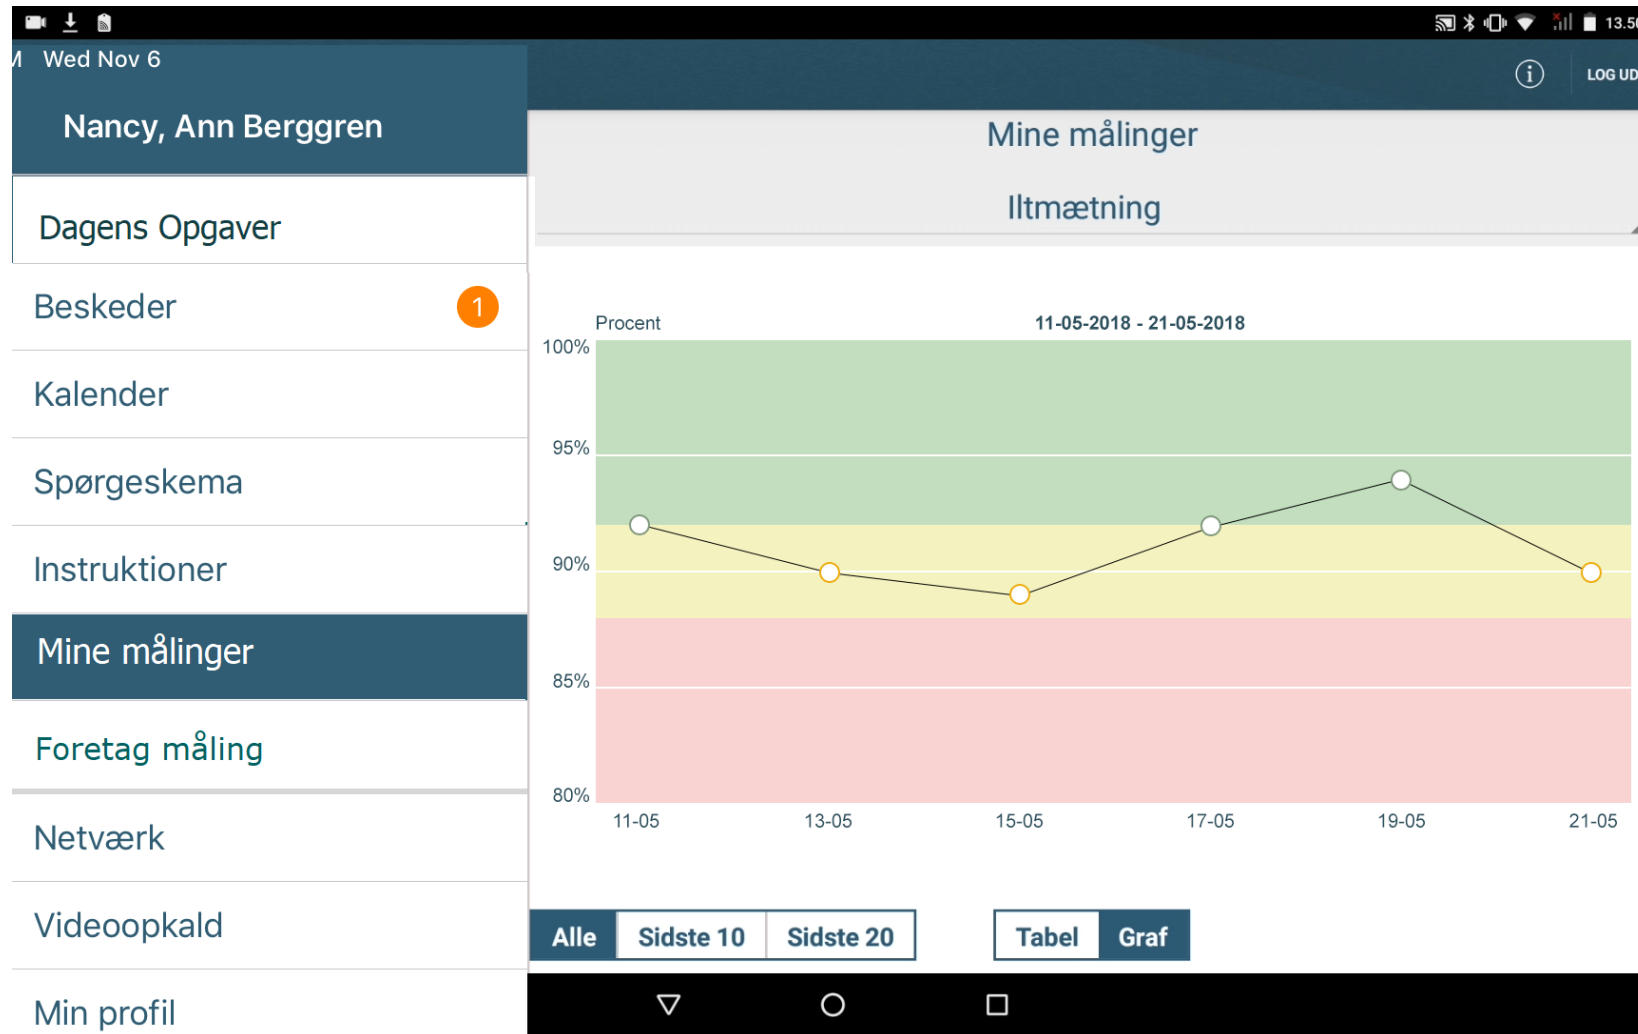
13.5

M Wed Nov 6

Nancy, Ann Berggren

LOG UD

Mine målinger

Iltmætning

Dagens Opgaver

Beskeder 1

Kalender

Spørgeskema

Instruktioner

Mine målinger

Foretag måling

Netværk

Videoopkald

Min profil

Procent

11-05-2018 - 21-05-2018

100%

95%

90%

85%

80%

11-05 13-05 15-05 17-05 19-05 21-05

Alle | Sidste 10 | Sidste 20

Tabel | Graf